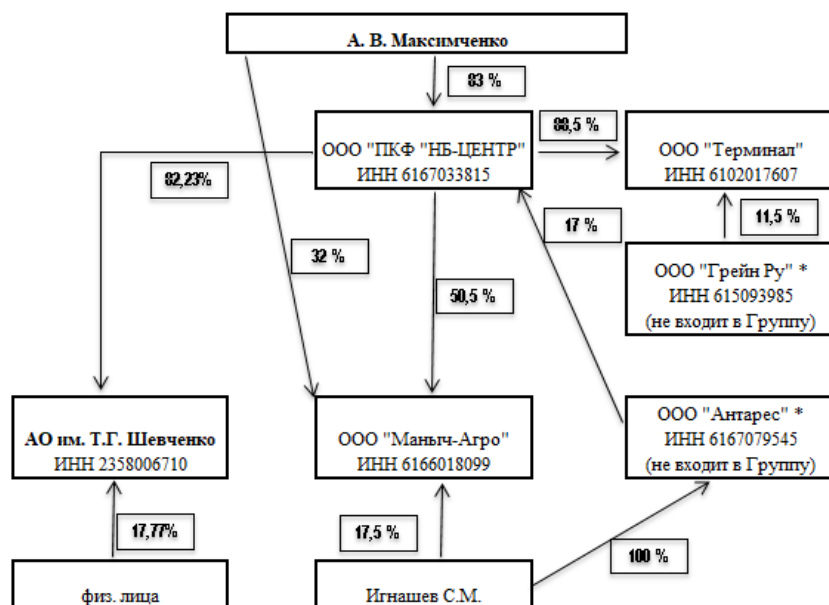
А. В. Максимченко

83 %

ООО "ПКФ "НБ-ЦЕНТР"
ИНН 6167033815

88,5 %

ООО "Терминал"
ИНН 6102017607

82,23%

17 %

11,5 %

32 %

50,5 %

ООО "Грейн Ру" *
ИНН 615093985
(не входит в Группу)

ООО "Антарес" *
ИНН 6167079545
(не входит в Группу)

АО им. Т.Г. Шевченко
ИНН 2358006710

ООО "Маныч-Агро"
ИНН 6166018099

17,77%

17,5 %

100 %

физ. лица

Игнашев С.М.